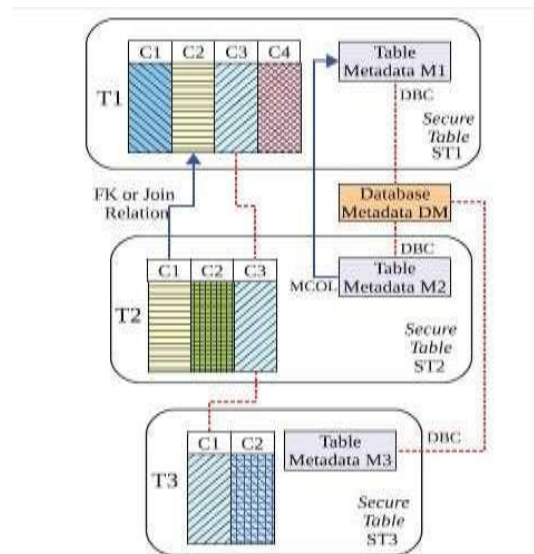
C1 C2 C3 C4

T1

Table Metadata M1

DBC

Secure Table ST1

FK or Join Relation

Database Metadata DM

DBC

C1 C2 C3

T2

MCOL

Table Metadata M2

Secure Table ST2

C1 C2

T3

Table Metadata M3

DBC

Secure Table ST3